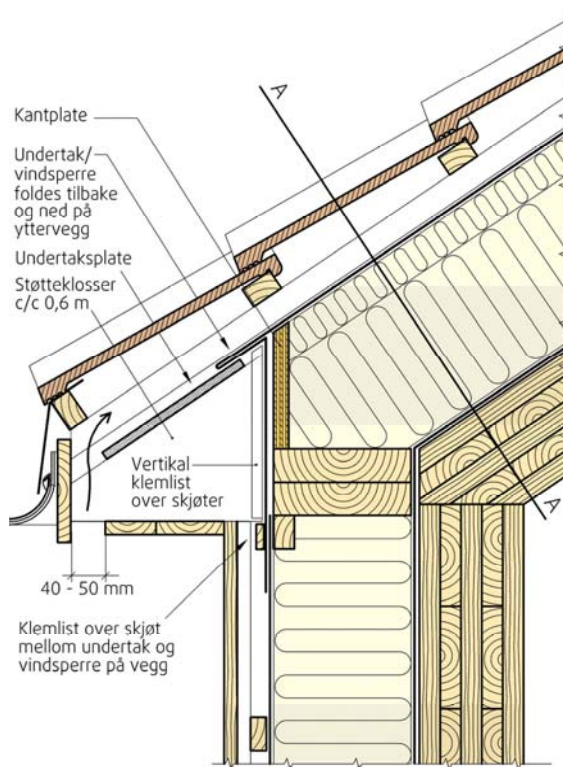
Kantplate

Undertak/ vindsperre foldes tilbake og ned på yttervegg

Undertaksplate

Støtteklosser c/c 0,6 m

A

Vertikal klemlist over skjøter

A

40 - 50 mm

Klemlist over skjøt mellom undertak og vindsperre på vegg